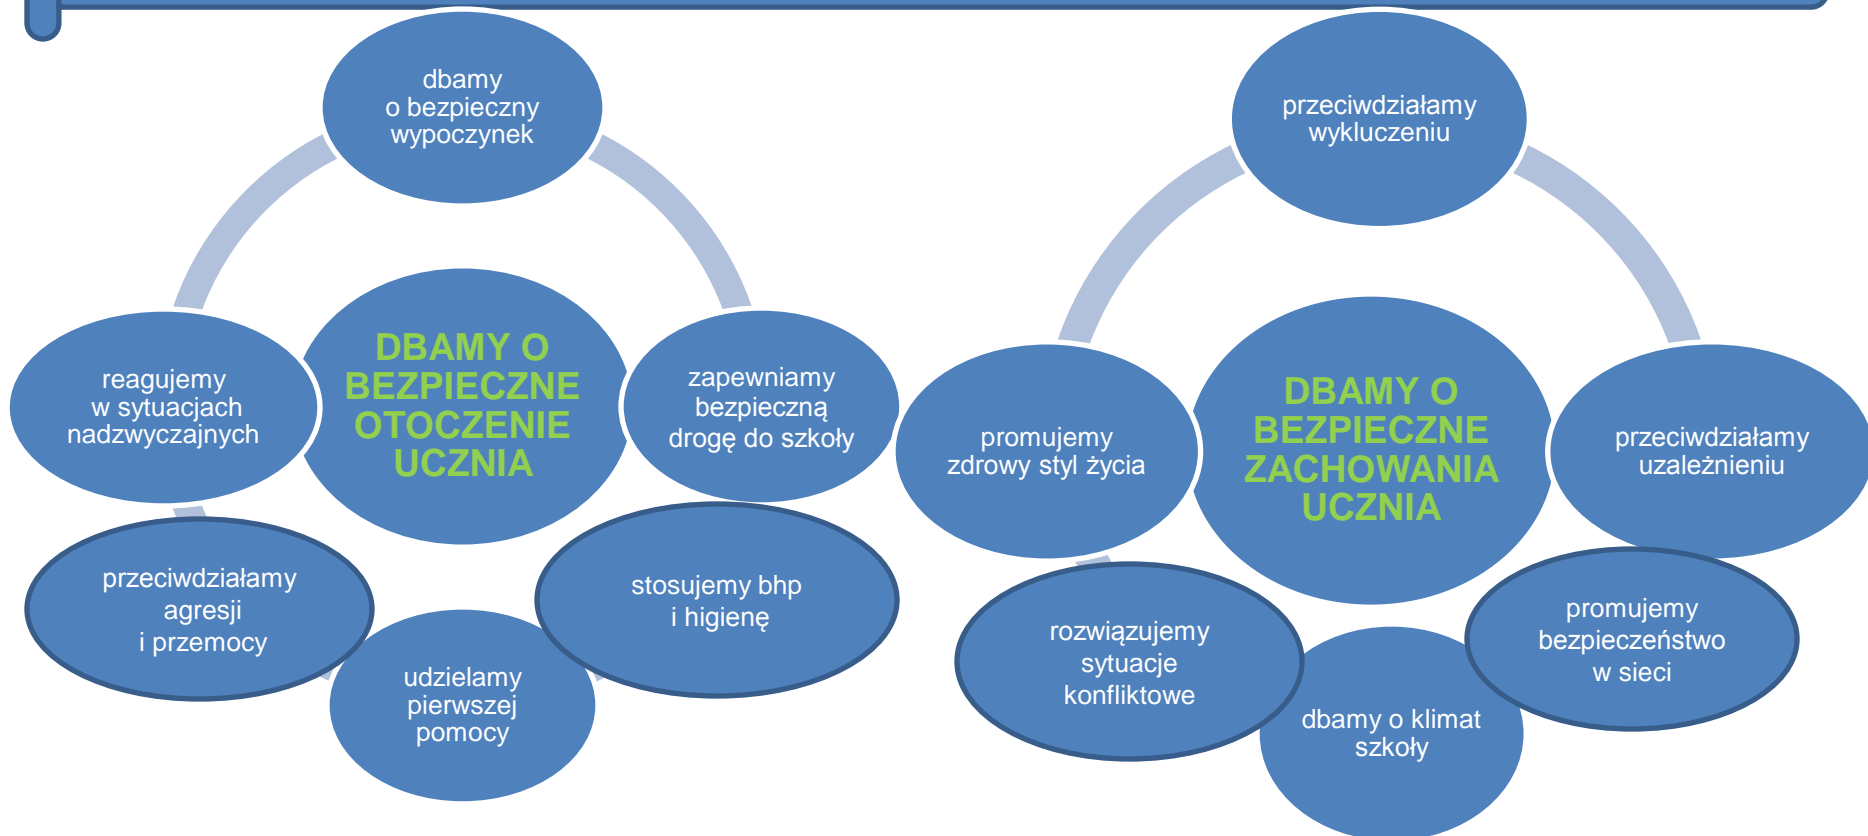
dbamy o bezpieczny wypoczynek

DBAMY O BEZPIECZNE OTOCZENIE UCZNIA

reagujemy w sytuacjach nadzwyczajnych

zapewniamy bezpieczną drogę do szkoły

przeciwdziałamy agresji i przemocy

stosujemy bhp i higienę

udzielamy pierwszej pomocy

przeciwdziałamy wykluczeniu

DBAMY O BEZPIECZNE ZACHOWANIA UCZNIA

promujemy zdrowy styl życia

przeciwdziałamy uzależnieniu

rozwiązujemy sytuacje konfliktowe

promujemy bezpieczeństwo w sieci

dbamy o klimat szkoły